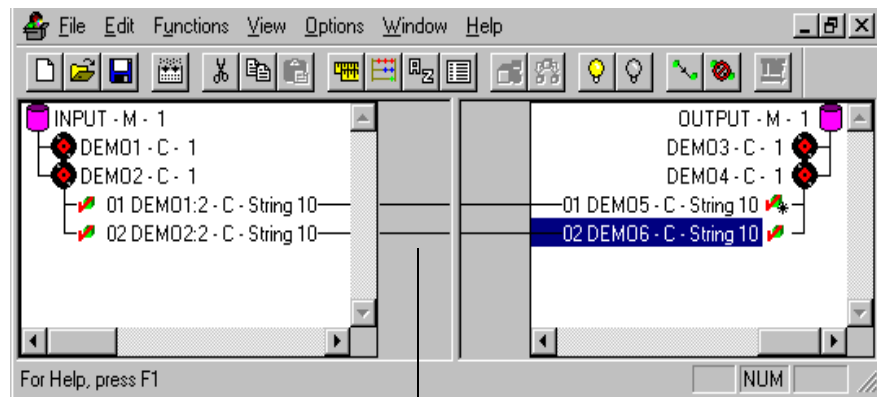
File Edit Functions View Options Window Help

INPUT - M - 1
DEMO1 - C - 1
DEMO2 - C - 1
01 DEMO1:2 - C - String 10
02 DEMO2:2 - C - String 10

OUTPUT - M - 1
DEMO3 - C - 1
DEMO4 - C - 1
01 DEMO5 - C - String 10
02 DEMO6 - C - String 10

For Help, press F1
NUM